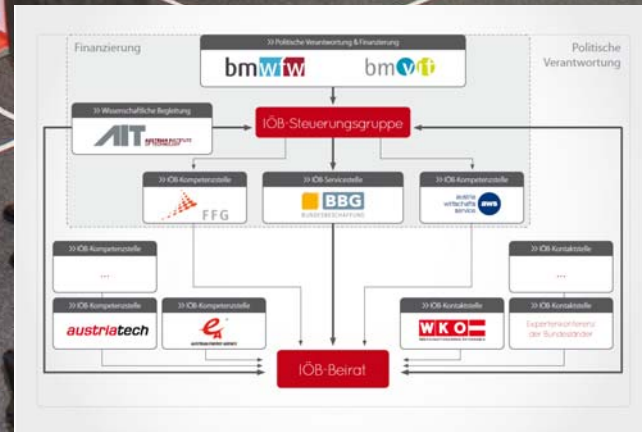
Finanzierung

Politische Verantwortung

>> Politische Verantwortung & Finanzierung

bmwfw

bmvit

>> Wissenschaftliche Begleitung

AIT AUSTRIAN INSTITUTE OF TECHNOLOGY

IÖB-Steuerungsgruppe

>> IÖB-Kompetenzstelle

FFG

>> IÖB-Servicestelle

BBG BUNDESBESCHAFFUNG

>> IÖB-Kompetenzstelle

austria wirtschafts service aws

>> IÖB-Kompetenzstelle

...

>> IÖB-Kontaktstelle

...

>> IÖB-Kompetenzstelle

austriatech

>> IÖB-Kompetenzstelle

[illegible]

>> IÖB-Kontaktstelle

WKO

>> IÖB-Kontaktstelle

Expertenkonferenz der Bundesländer

IÖB-Beirat